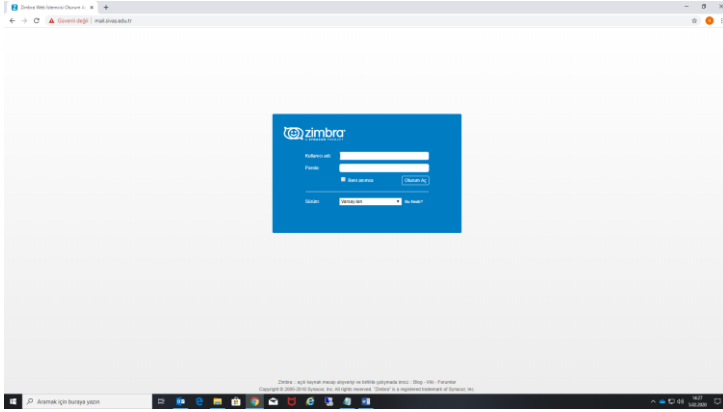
Zimbra Web İstemcisi Oturum A... ×

Güvenli değil | mail.sivas.edu.tr

zimbra

Kullanıcı adı:

Parola:

Beni anımsa

Oturum Aç

Sürüm:

Varsayılan

Bu Nedir?

Zimbra :: açık kaynak mesaj alışverişi ve birlikte çalışmada lider :: Blog - Wiki - Forumlar

Copyright © 2005-2016 Synacor, Inc. All rights reserved. "Zimbra" is a registered trademark of Synacor, Inc.

Aramak için buraya yazın

16:27
5.02.2020